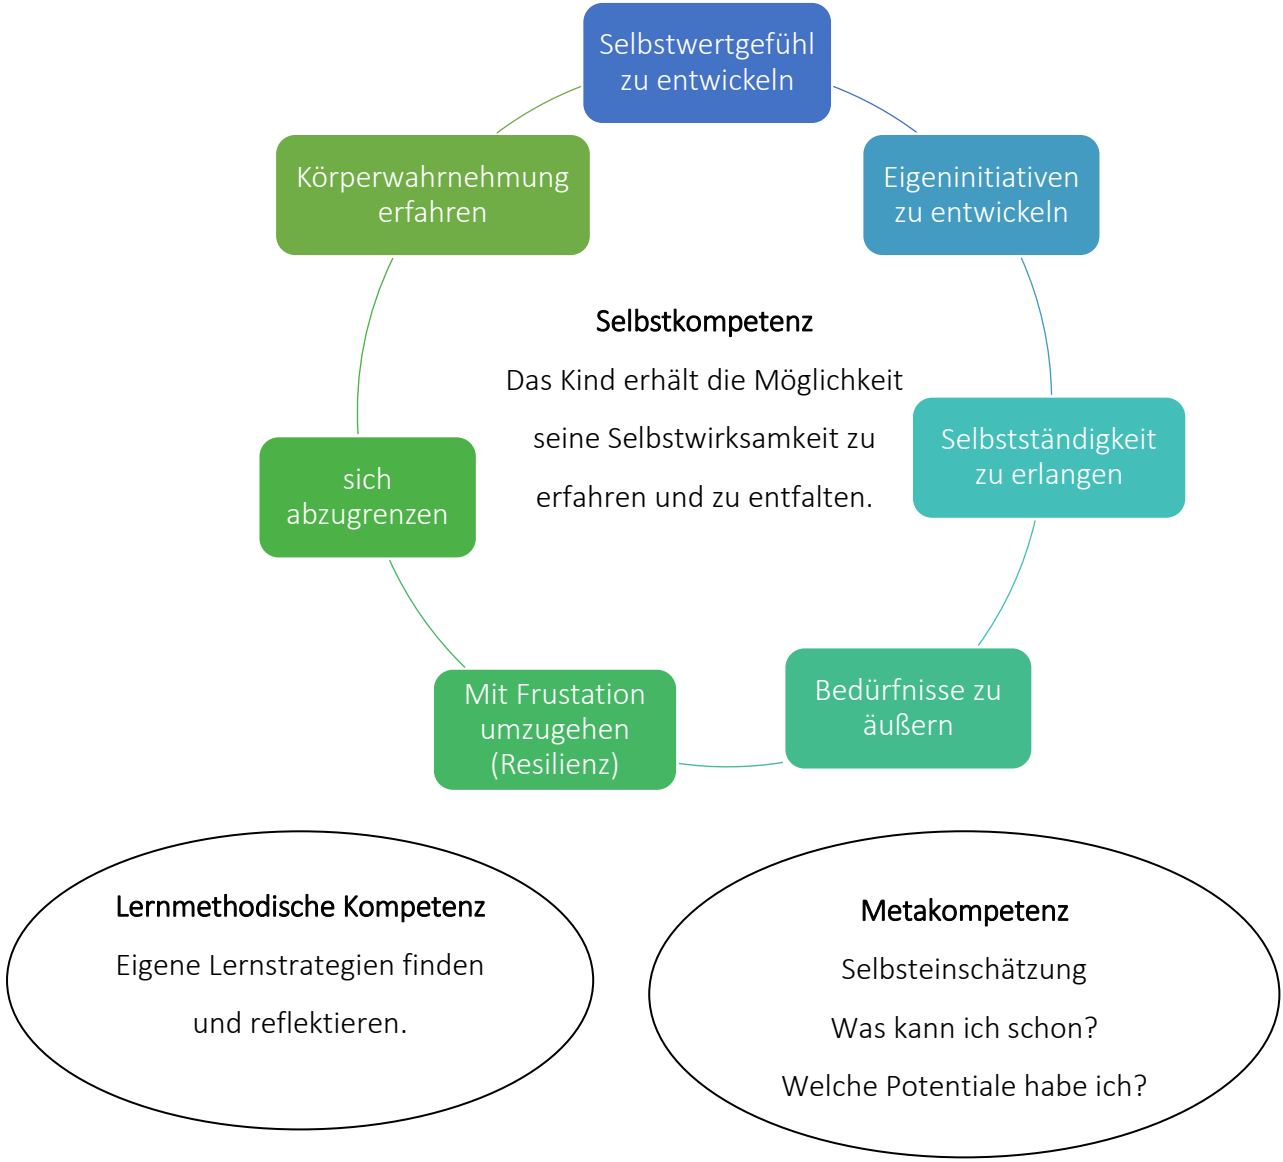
Selbstwertgefühl zu entwickeln

Eigeninitiativen zu entwickeln

Selbstständigkeit zu erlangen

Bedürfnisse zu äußern

Mit Frustation umzugehen (Resilienz)

sich abzugrenzen

Körperwahrnehmung erfahren

Selbstkompetenz

Das Kind erhält die Möglichkeit seine Selbstwirksamkeit zu erfahren und zu entfalten.

Lernmethodische Kompetenz

Eigene Lernstrategien finden und reflektieren.

Metakompetenz

Selbsteinschätzung

Was kann ich schon?

Welche Potentiale habe ich?